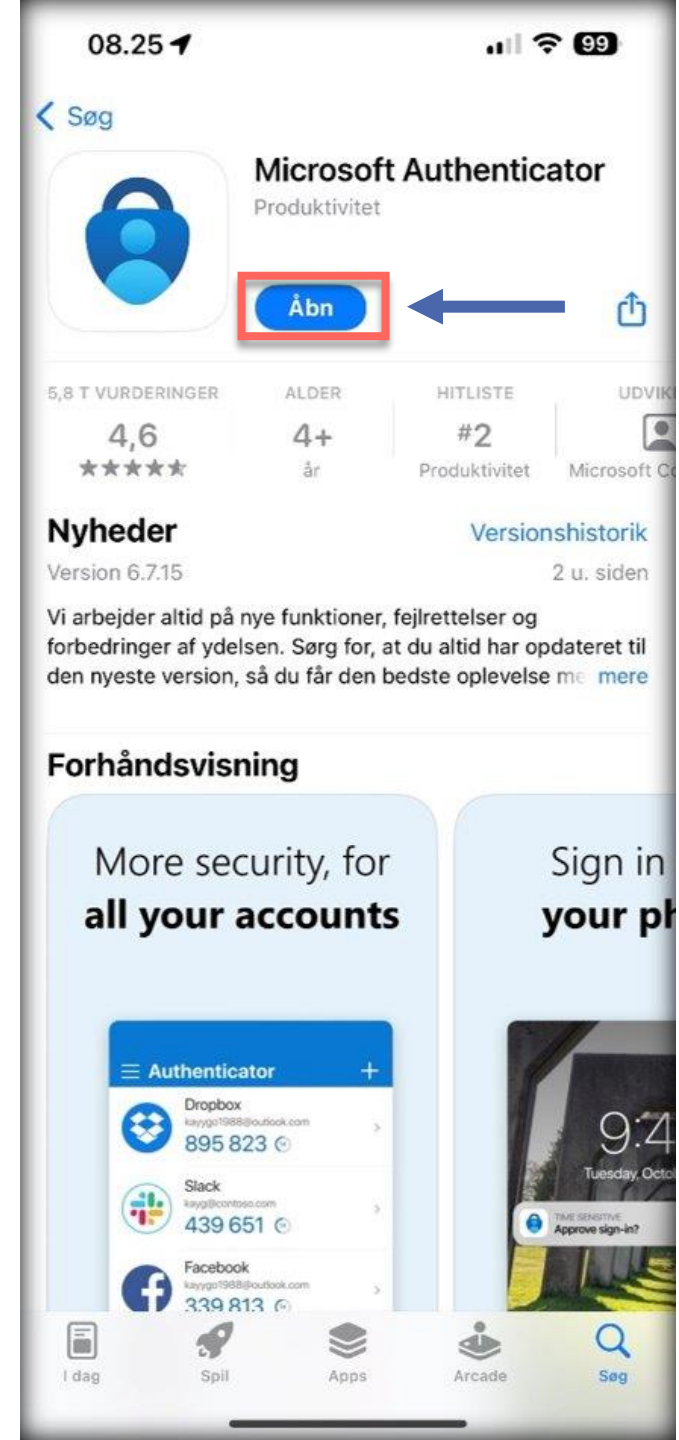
08.25 99

< Søg

Microsoft Authenticator
Produktivitet

Åbn

5,8 T VURDERINGER 4,6 ★★★★★
ALDER 4+ år
HITLISTE #2 Produktivitet
UDVIK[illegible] Microsoft Co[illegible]

Nyheder
Versionshistorik
Version 6.7.15
2 u. siden

Vi arbejder altid på nye funktioner, fejlrettelser og forbedringer af ydelsen. Sørg for, at du altid har opdateret til den nyeste version, så du får den bedste oplevelse me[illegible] mere

Forhåndsvisning

More security, for all your accounts

Authenticator
Dropbox
kayygo1988@outlook.com
895 823
Slack
kayg@contoso.com
439 651
Facebook
kayygo1988@outlook.com
339 813

Sign in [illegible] your ph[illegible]

9:4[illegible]
Tuesday, Octo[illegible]
TIME SENSITIVE
Approve sign-in?

I dag
Spil
Apps
Arcade
Søg